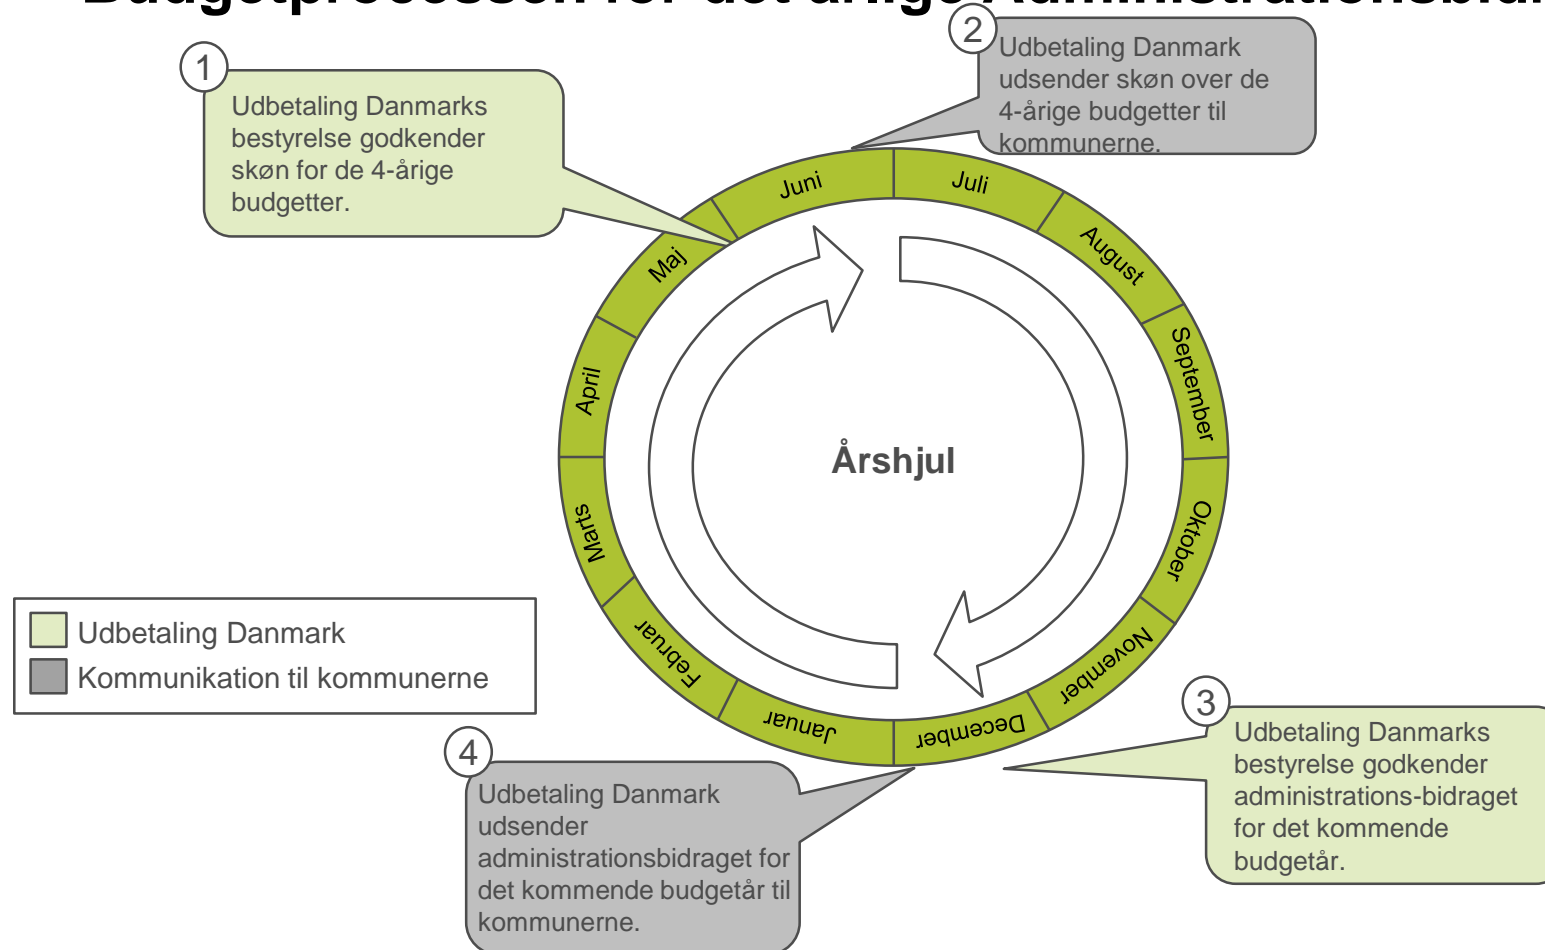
Budgetprocessen for det årlige administrationsbid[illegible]

1
Udbetaling Danmarks bestyrelse godkender skøn for de 4-årige budgetter.

2
Udbetaling Danmark udsender skøn over de 4-årige budgetter til kommunerne.

Juni
Juli
August
September
Oktober
November
December
Januar
Februar
Marts
April
Maj

Årshjul

Udbetaling Danmark
Kommunikation til kommunerne

3
Udbetaling Danmarks bestyrelse godkender administrations-bidraget for det kommende budgetår.

4
Udbetaling Danmark udsender administrationsbidraget for det kommende budgetår til kommunerne.